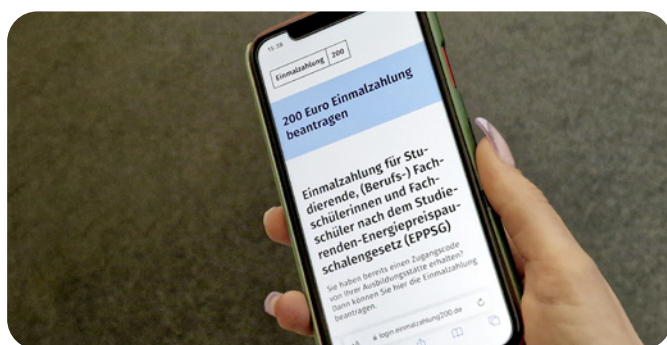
15:28

Einmalzahlung 200

200 Euro Einmalzahlung beantragen

Einmalzahlung für Studierende, (Berufs-) Fachschülerinnen und Fachschüler nach dem Studierenden-Energiepreispauschalengesetz (EPPSG)

Sie haben bereits einen Zugangscode von Ihrer Ausbildungsstätte erhalten? Dann können Sie hier die Einmalzahlung beantragen.

login.einmalzahlung200.de